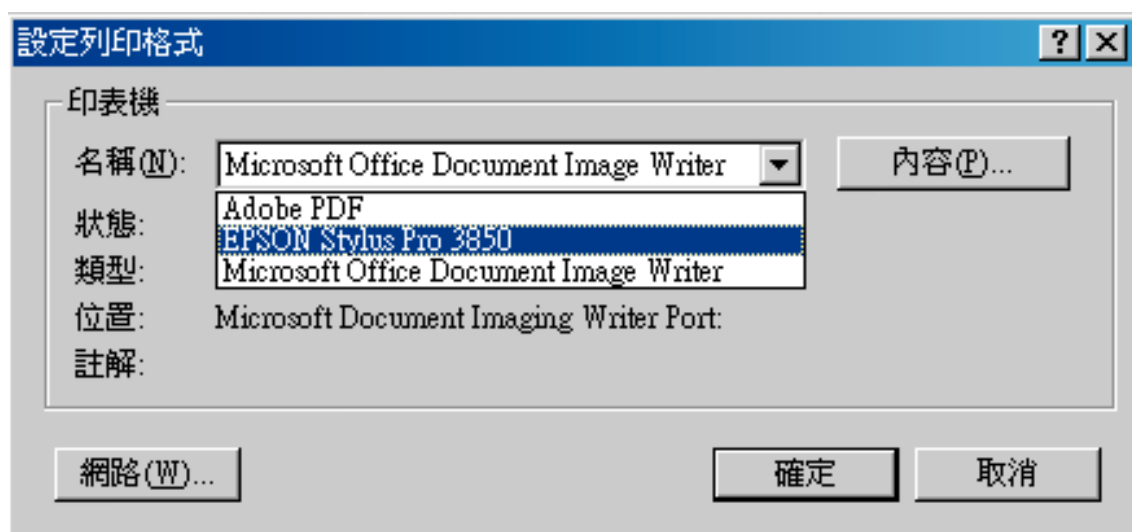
設定列印格式

?

印表機

名稱(N): Microsoft Office Document Image Writer

內容(P)...

Adobe PDF
EPSON Stylus Pro 3850
Microsoft Office Document Image Writer

狀態:
類型:
位置: Microsoft Document Imaging Writer Port:
註解:

網路(W)...

確定

取消